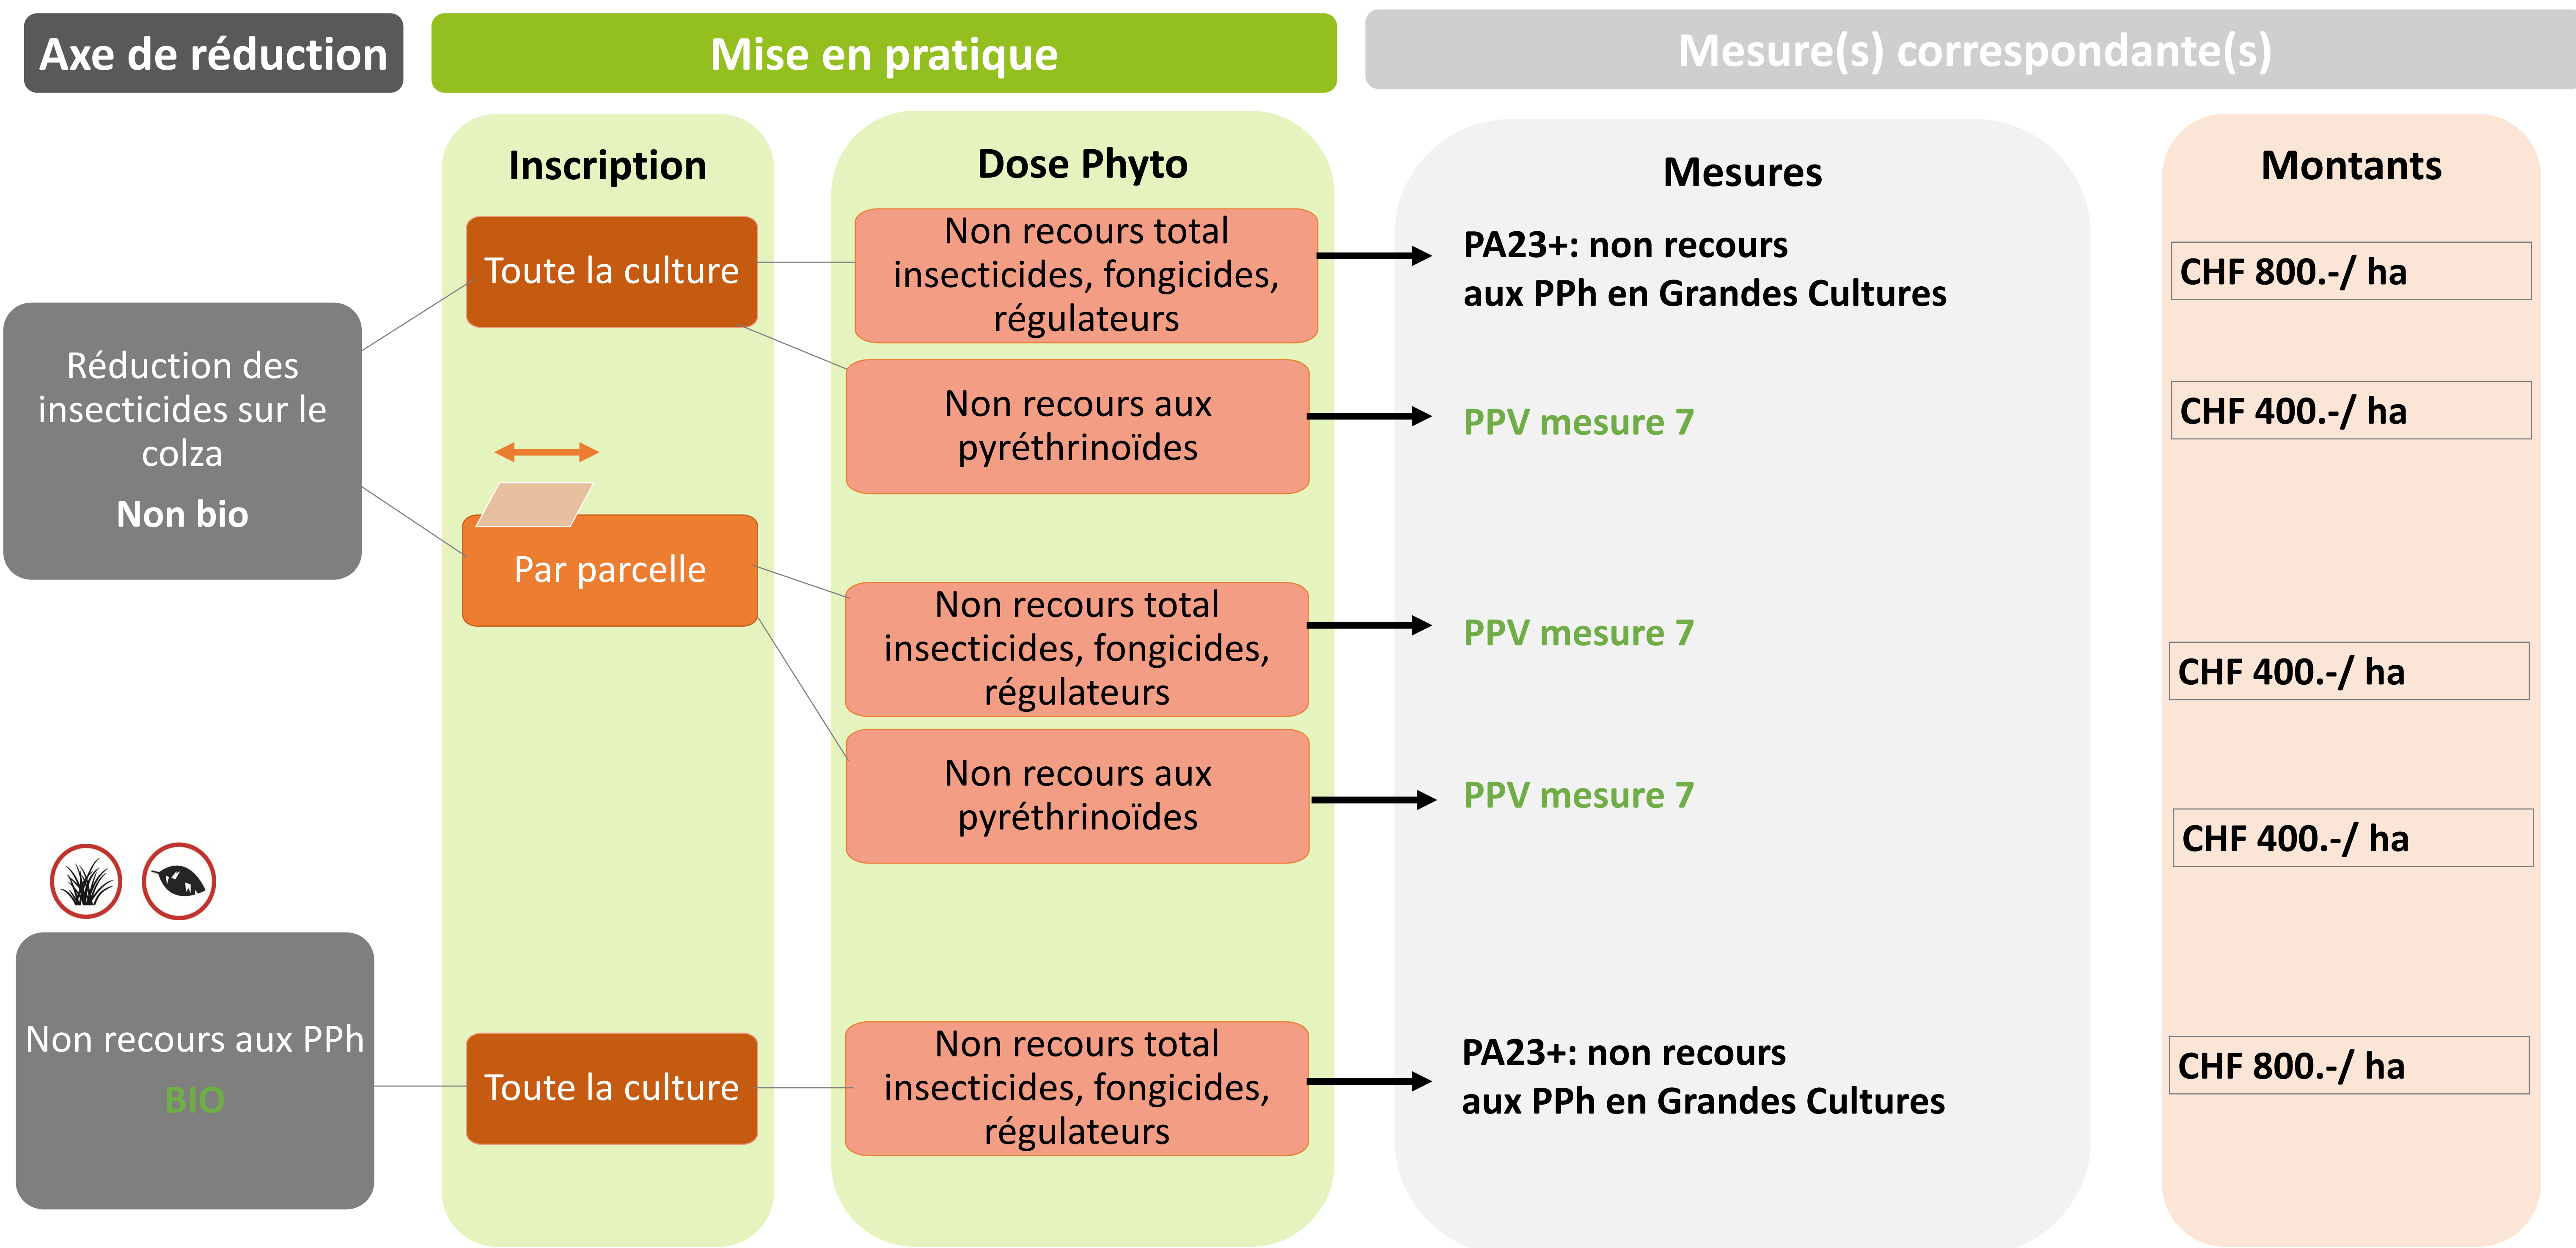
Axe de réduction

Mise en pratique

Mesure(s) correspondante(s)

Inscription

Dose Phyto

Mesures

Montants

Réduction des insecticides sur le colza

Non bio

Toute la culture

Non recours total insecticides, fongicides, régulateurs

PA23+: non recours aux PPh en Grandes Cultures

CHF 800.-/ ha

Non recours aux pyréthrinoïdes

PPV mesure 7

CHF 400.-/ ha

Par parcelle

Non recours total insecticides, fongicides, régulateurs

PPV mesure 7

CHF 400.-/ ha

Non recours aux pyréthrinoïdes

PPV mesure 7

CHF 400.-/ ha

Non recours aux PPh

BIO

Toute la culture

Non recours total insecticides, fongicides, régulateurs

PA23+: non recours aux PPh en Grandes Cultures

CHF 800.-/ ha